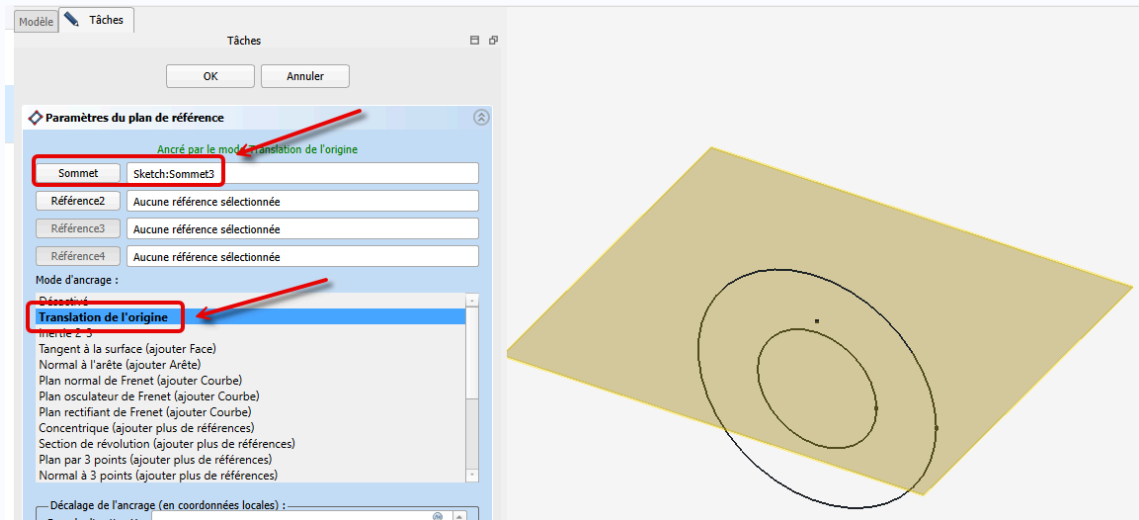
Modèle
Tâches
Tâches
OK
Annuler
Paramètres du plan de référence
Ancré par le mode Translation de l'origine
Sommet
Sketch:Sommet3
Référence2
Aucune référence sélectionnée
Référence3
Aucune référence sélectionnée
Référence4
Aucune référence sélectionnée
Mode d'ancrage :
Désactivé
Translation de l'origine
Inertie 2-3
Tangent à la surface (ajouter Face)
Normal à l'arête (ajouter Arête)
Plan normal de Frenet (ajouter Courbe)
Plan osculateur de Frenet (ajouter Courbe)
Plan rectifiant de Frenet (ajouter Courbe)
Concentrique (ajouter plus de références)
Section de révolution (ajouter plus de références)
Plan par 3 points (ajouter plus de références)
Normal à 3 points (ajouter plus de références)
Décalage de l'ancrage (en coordonnées locales) :
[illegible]